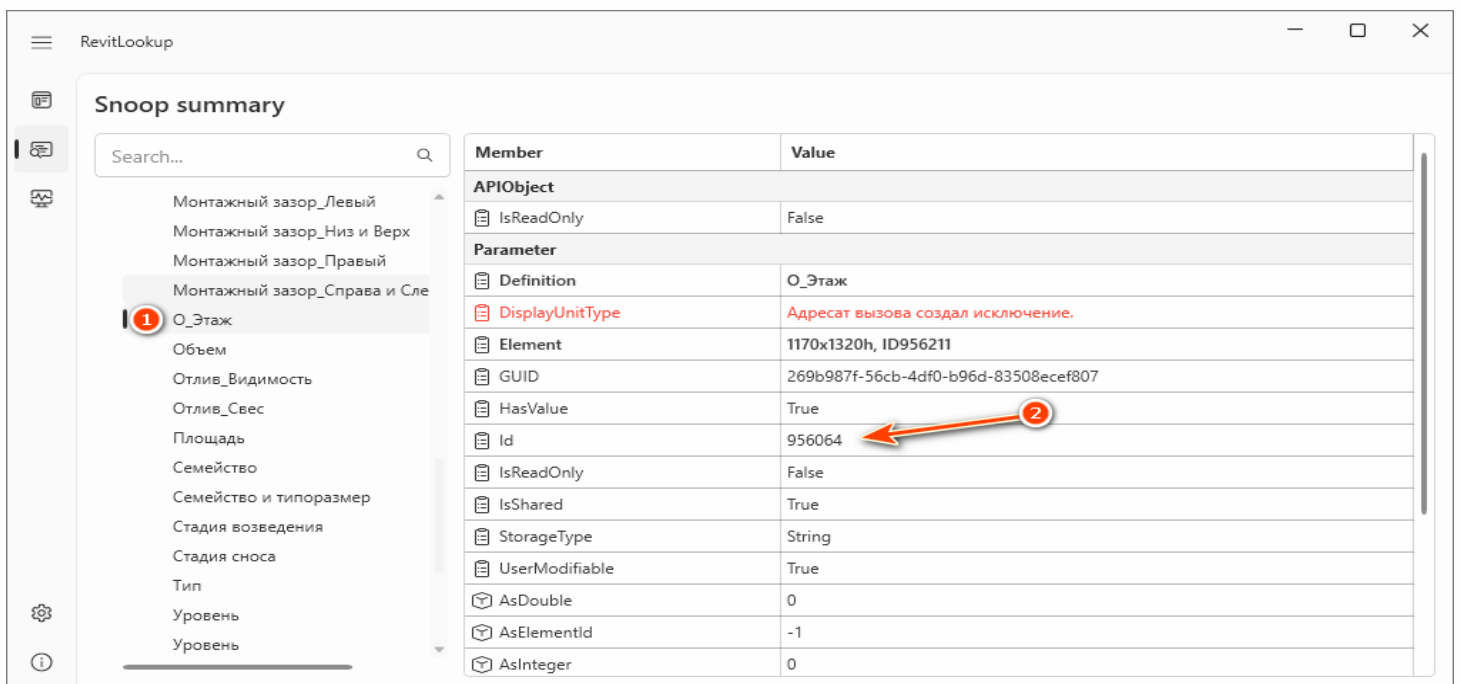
RevitLookup

Snoop summary

Search...

Монтажный зазор_Левый
Монтажный зазор_Низ и Верх
Монтажный зазор_Правый
Монтажный зазор_Справа и Сле
1 О_Этаж
Объем
Отлив_Видимость
Отлив_Свес
Площадь
Семейство
Семейство и типоразмер
Стадия возведения
Стадия сноса
Тип
Уровень
Уровень

| Member | Value |
|---|---|
| APIObject | |
| IsReadOnly | False |
| Parameter | |
| Definition | О_Этаж |
| DisplayUnitType | Адресат вызова создал исключение. |
| Element | 1170x1320h, ID956211 |
| GUID | 269b987f-56cb-4df0-b96d-83508ecef807 |
| HasValue | True |
| Id | 956064 |
| IsReadOnly | False |
| IsShared | True |
| StorageType | String |
| UserModifiable | True |
| AsDouble | 0 |
| AsElementId | -1 |
| AsInteger | 0 |

2